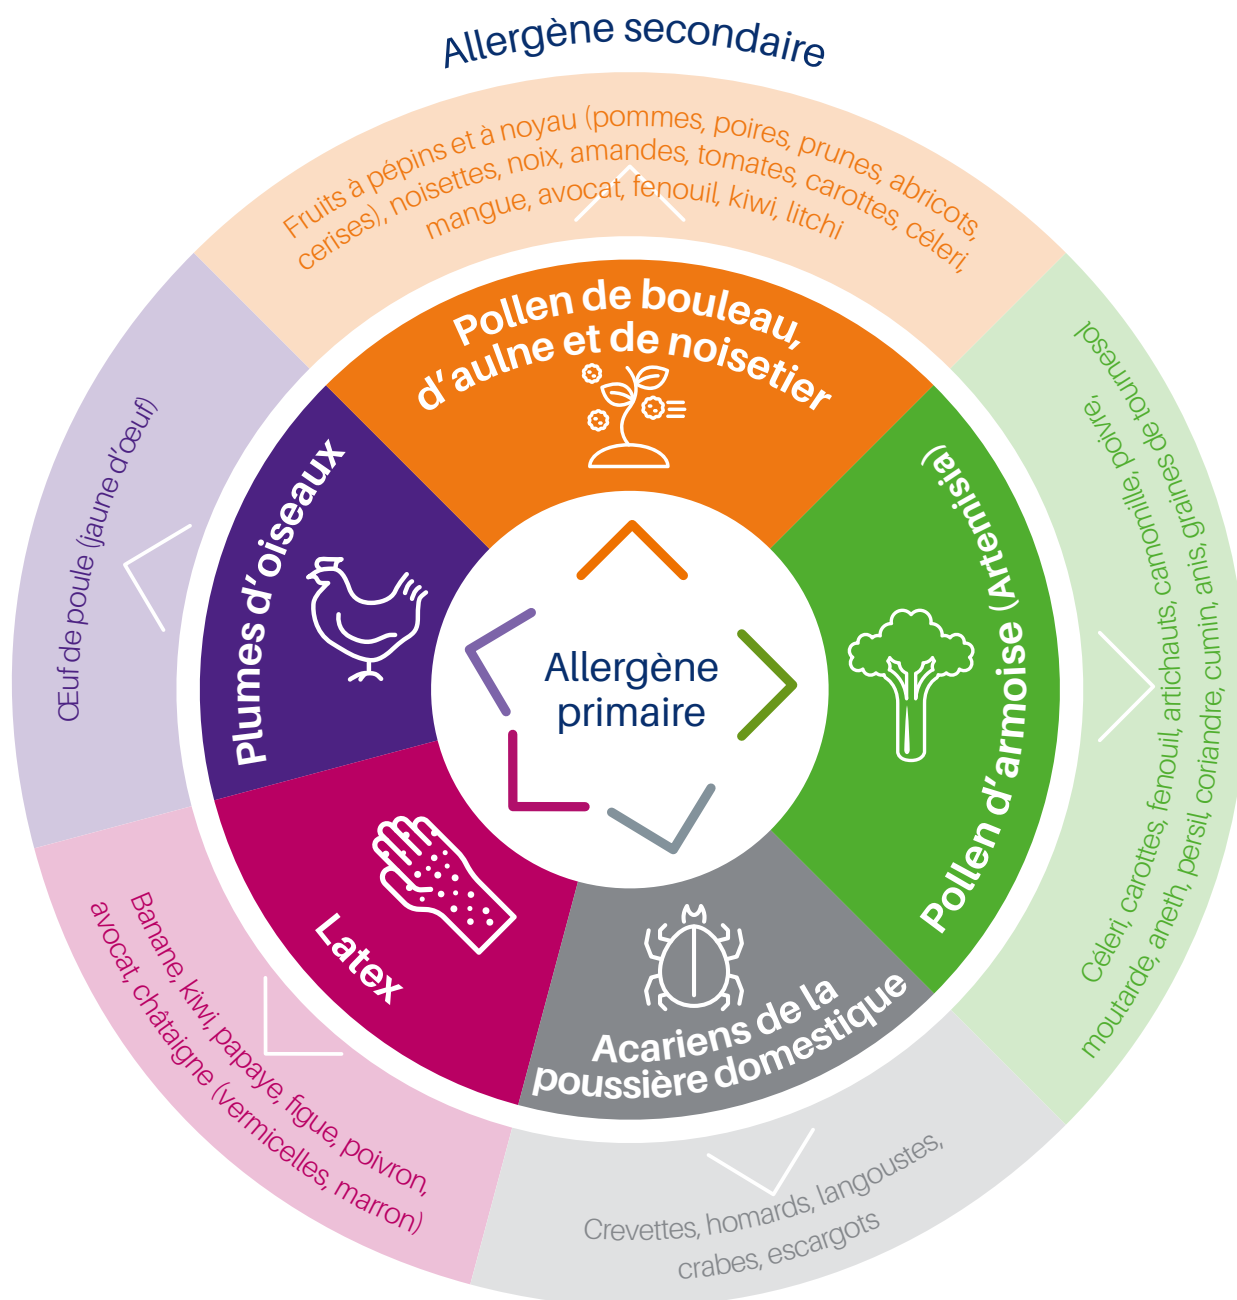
Allergène secondaire

Fruits à pépins et à noyau (pommes, poires, prunes, abricots, cerises), noisettes, noix, amandes, tomates, carottes, céleri, mangue, avocat, fenouil, kiwi, litchi

Pollen de bouleau, d'aulne et de noisetier

Céleri, carottes, fenouil, artichauts, camomille, poivre, moutarde, aneth, persil, coriandre, cumin, anis, graines de tournesol

Pollen d'armoise (Artemisia)

Acariens de la poussière domestique

Crevettes, homards, langoustes, crabes, escargots

Latex

Banane, kiwi, papaye, figue, poivron, avocat, châtaigne (vermicelles, marron)

Plumes d'oiseaux

Œuf de poule (jaune d'œuf)

Allergène primaire